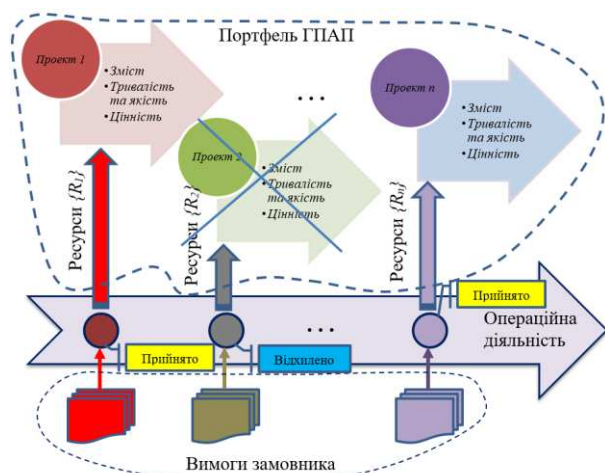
Портфель ГПАП

Проект 1
•Зміст
•Тривалість та якість
•Цінність

Проект 2
•Зміст
•Тривалість та якість
•Цінність

...

Проект n
•Зміст
•Тривалість та якість
•Цінність

Ресурси $\{R_1\}$

Ресурси $\{R_2\}$

Ресурси $\{R_n\}$

Прийнято

...

Операційна діяльність

Прийнято

Відхилено

Вимоги замовника